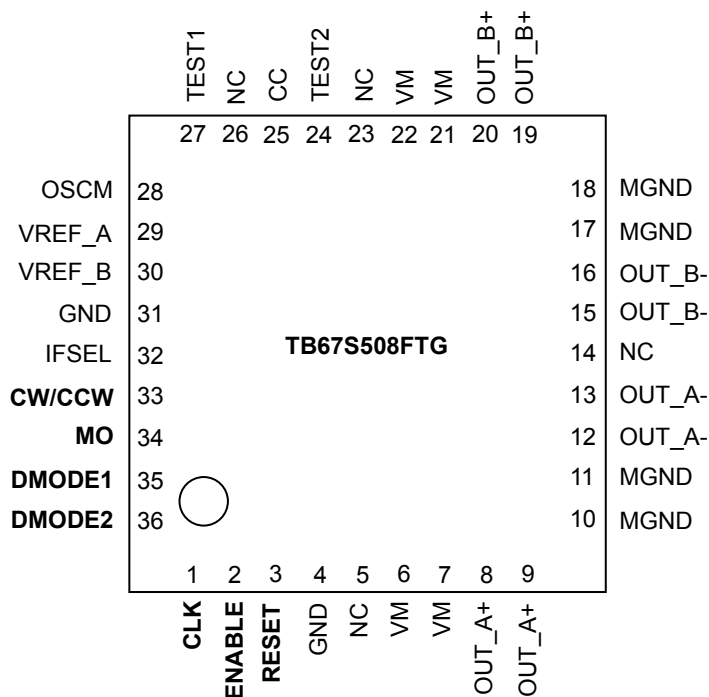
TEST1 NC CC TEST2 NC VM VM OUT_B+ OUT_B+

27 26 25 24 23 22 21 20 19

OSCM 28
VREF_A 29
VREF_B 30
GND 31
IFSEL 32
CW/CCW 33
MO 34
DMODE1 35
DMODE2 36

18 MGND
17 MGND
16 OUT_B-
15 OUT_B-
14 NC
13 OUT_A-
12 OUT_A-
11 MGND
10 MGND

TB67S508FTG

1 2 3 4 5 6 7 8 9

CLK ENABLE RESET GND NC VM VM OUT_A+ OUT_A+